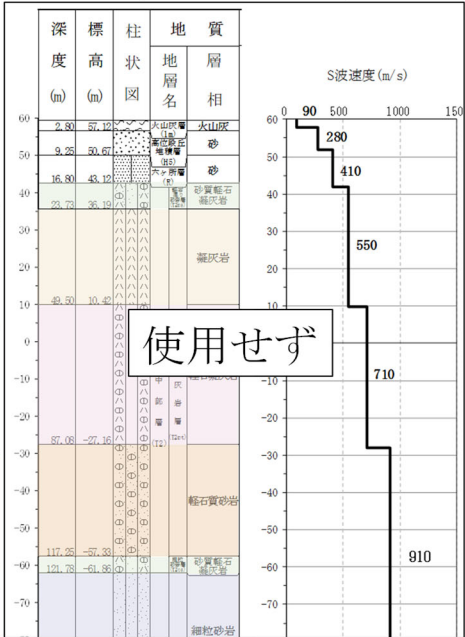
| 深度 (m) | 標高 (m) | 柱状図 | 地質 地層名 | 地質 層相 |
|---|---|---|---|---|
| 2.80 | 57.12 | | 火山灰層 (Lm) | 火山灰 |
| 9.25 | 50.67 | | 高位段丘堆積層 (H5) | 砂 |
| 16.80 | 43.12 | | 六ケ所層 (R) | 砂 |
| 23.73 | 36.19 | | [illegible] | 砂質軽石凝灰岩 |
| 49.50 | 10.42 | | | 凝灰岩 |
| 87.08 | -27.16 | | 中部層 (T2) | 軽石凝灰岩 |
| 117.25 | -57.33 | | | 軽石質砂岩 |
| 121.78 | -61.86 | | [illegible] | 砂質軽石凝灰岩 |
| | | | | 細粒砂岩 |

60
50
40
30
20
10
0
-10
-20
-30
-40
-50
-60
-70

S波速度(m/s)

0 500 1000 150

60
50
40
30
20
10
0
-10
-20
-30
-40
-50
-60
-70

90
280
410
550
710
910

使用せず